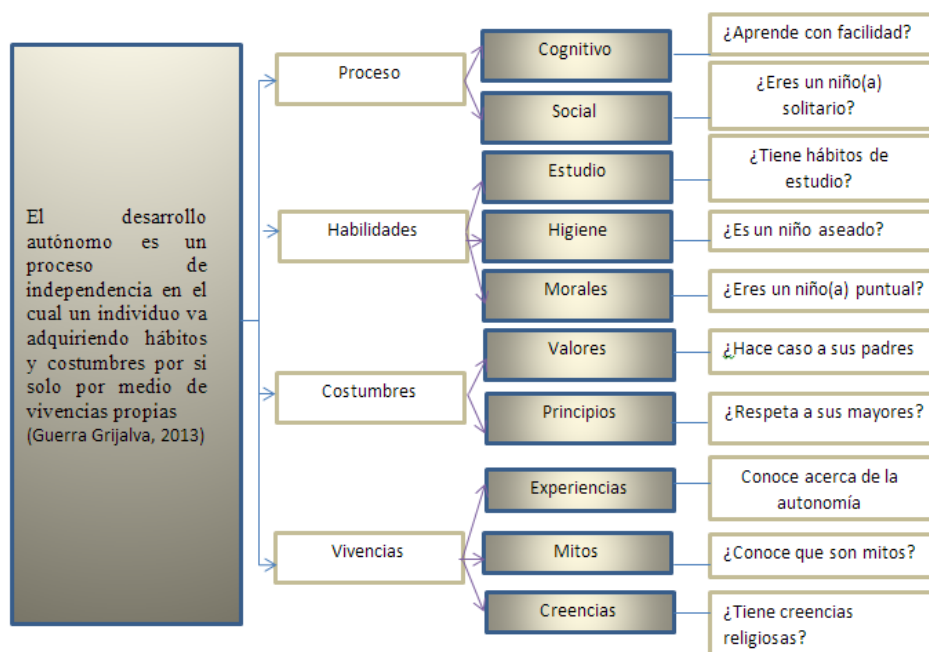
El desarrollo autónomo es un proceso de independencia en el cual un individuo va adquiriendo hábitos y costumbres por si solo por medio de vivencias propias (Guerra Grijalva, 2013)

Proceso

Cognitivo

¿Aprende con facilidad?

Social

¿Eres un niño(a) solitario?

Habilidades

Estudio

¿Tiene hábitos de estudio?

Higiene

¿Es un niño aseado?

Morales

¿Eres un niño(a) puntual?

Costumbres

Valores

¿Hace caso a sus padres

Principios

¿Respeta a sus mayores?

Vivencias

Experiencias

Conoce acerca de la autonomía

Mitos

¿Conoce que son mitos?

Creencias

¿Tiene creencias religiosas?